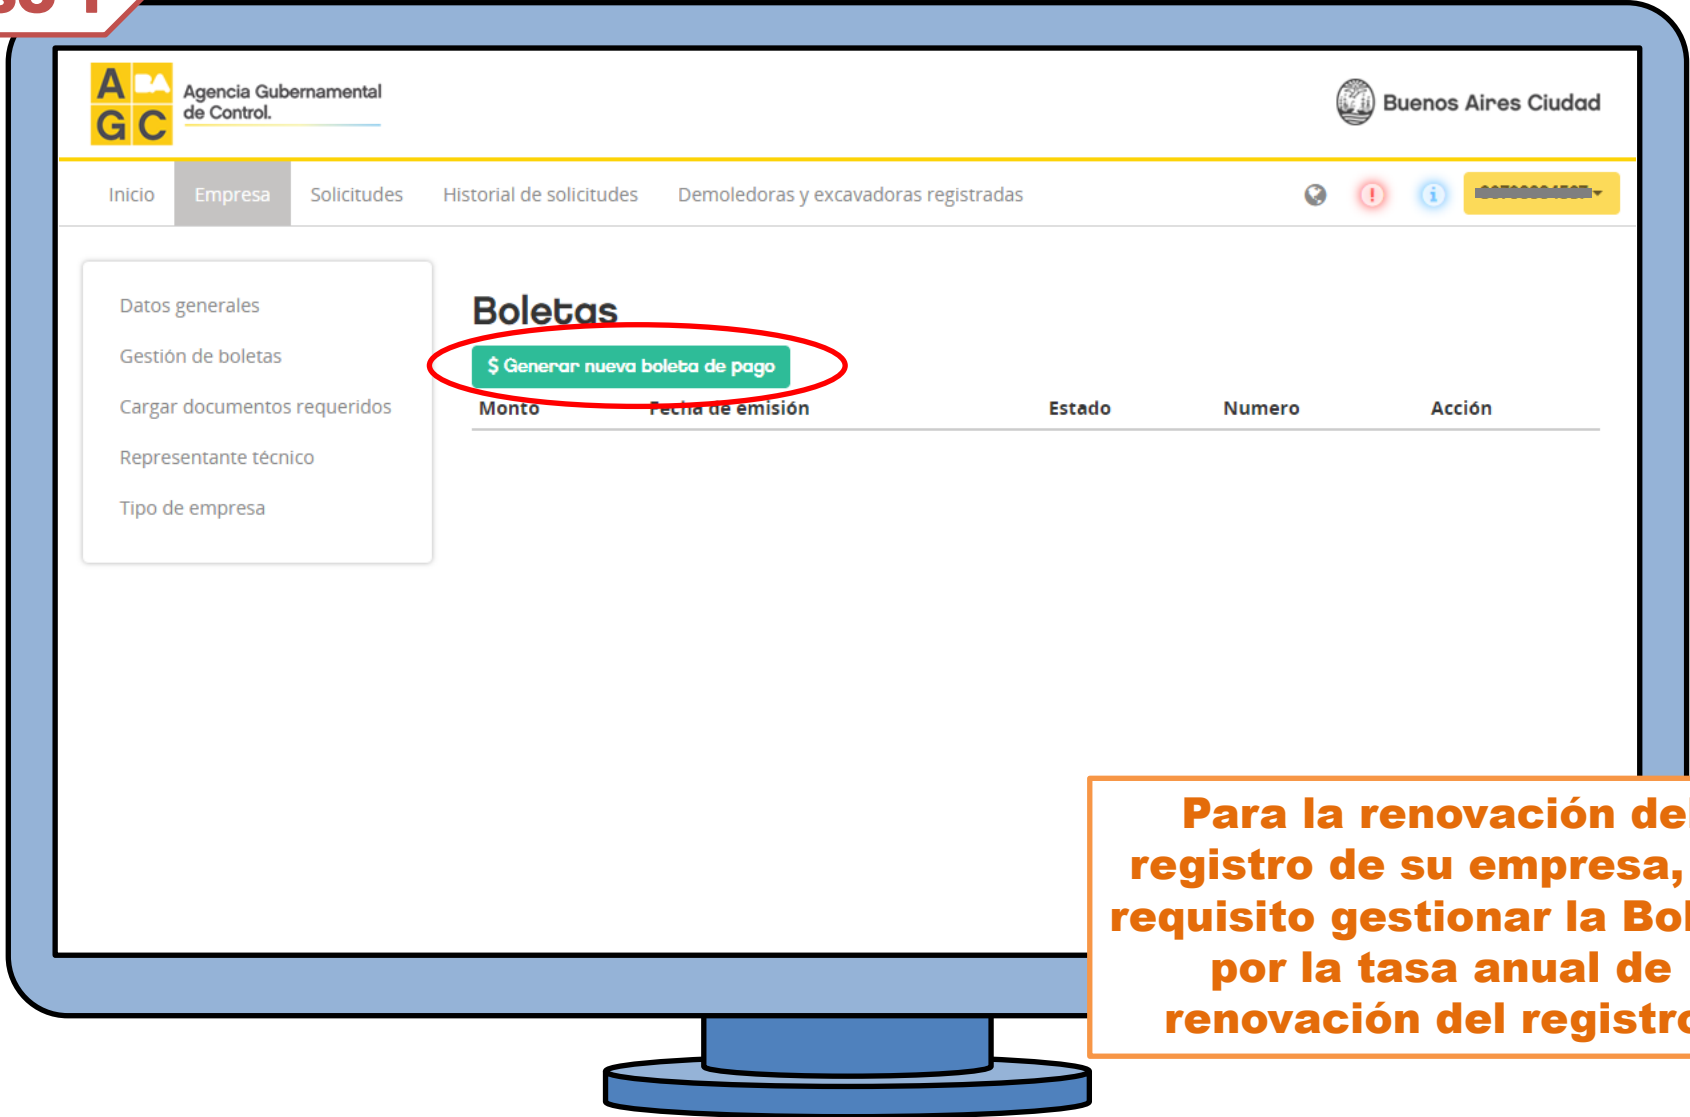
A BA G C Agencia Gubernamental de Control.

Buenos Aires Ciudad

Inicio Empresa Solicitudes Historial de solicitudes Demoledoras y excavadoras registradas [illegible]

Datos generales
Gestión de boletas
Cargar documentos requeridos
Representante técnico
Tipo de empresa

Boletas

$ Generar nueva boleta de pago

| Monto | Fecha de emisión | Estado | Numero | Acción |
|---|---|---|---|---|

Para la renovación del registro de su empresa, requisito gestionar la Bol por la tasa anual de renovación del registro